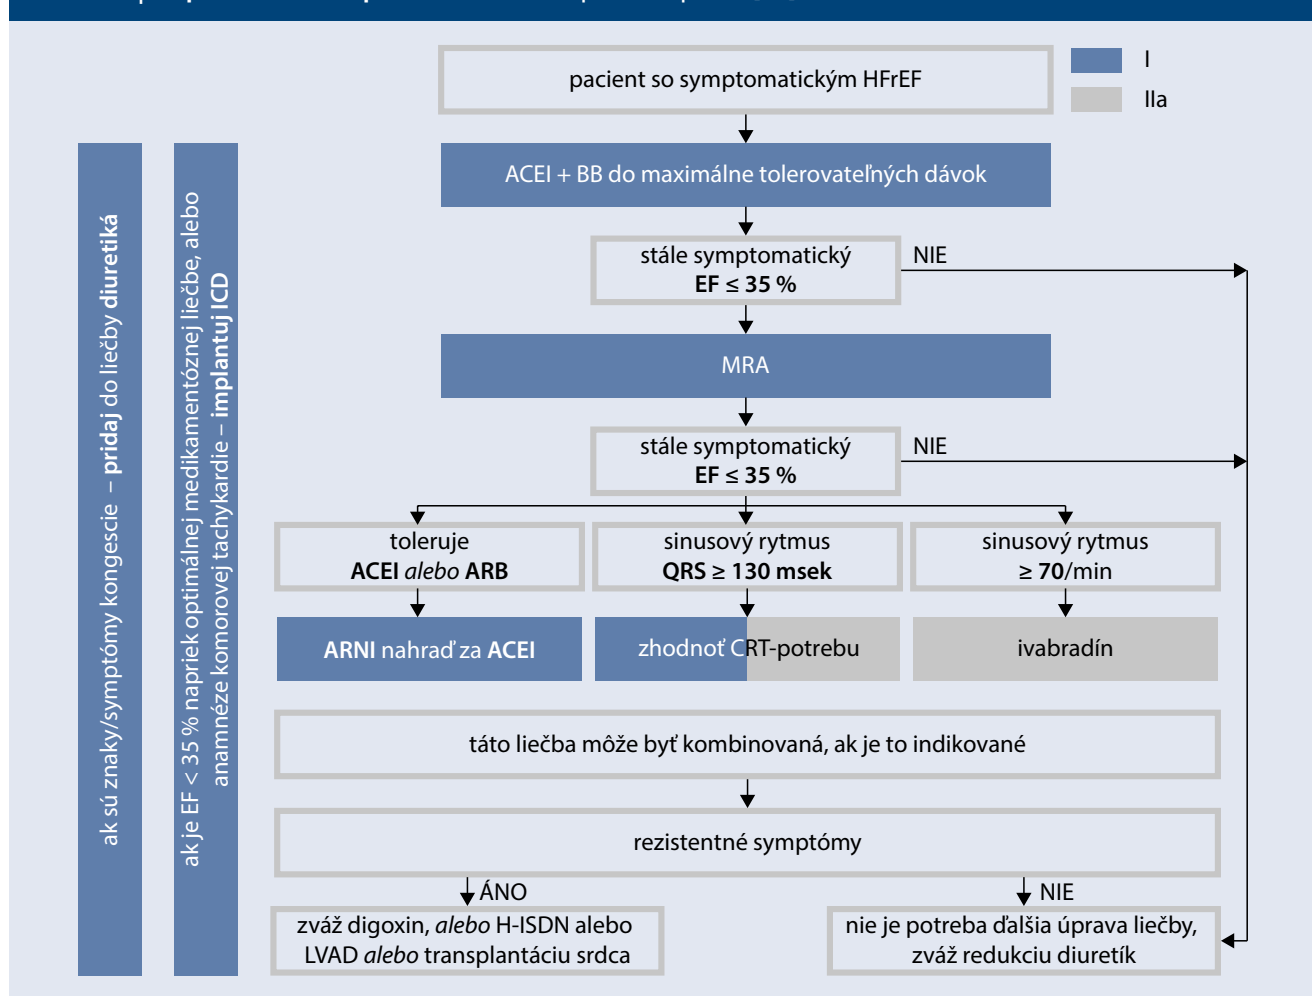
I

IIa

pacient so symptomatickým HFrEF

ACEI + BB do maximálne tolerovateľných dávok

stále symptomatický
EF ≤ 35 %

NIE

MRA

stále symptomatický
EF ≤ 35 %

NIE

toleruje
ACEI *alebo* ARB

sinusový rytmus
QRS ≥ 130 msek

sinusový rytmus
≥ 70/min

ARNI nahraď za ACEI

zhodnoť CRT-potrebu

ivabradín

táto liečba môže byť kombinovaná, ak je to indikované

rezistentné symptómy

ÁNO

NIE

zváž digoxin, *alebo* H-ISDN alebo LVAD *alebo* transplantáciu srdca

nie je potreba ďalšia úprava liečby, zváž redukciu diuretík

ak sú znaky/symptómy kongescie – **pridaj** do liečby **diuretiká**

ak je EF < 35 % napriek optimálnej medikamentóznej liečbe, alebo anamnéze komorovej tachykardie – **implantuj ICD**